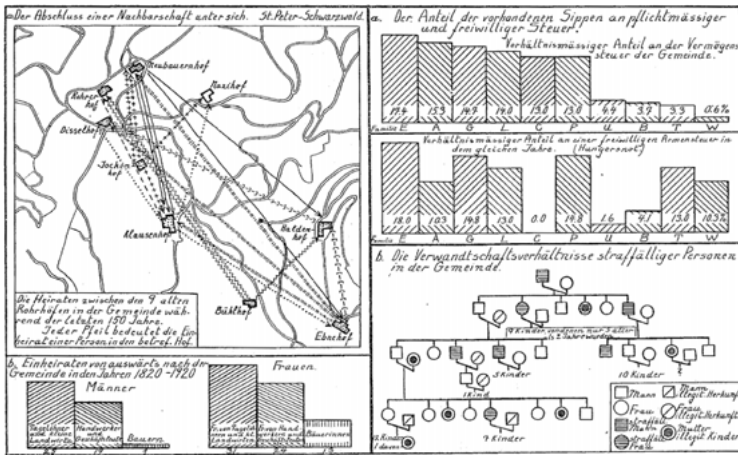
a. Der Abschluss einer Nachbarschaft unter sich. St. Peter-Schwarzwald.

Neubauernhof
Rohrerhof
Rauhof
Disselhof
Jockenhof
Klausenhof
Haldenhof
Bühlhof
Ebnehof

Die Heiraten zwischen den 9 alten Rohrhöfen in der Gemeinde während der letzten 150 Jahre. Jeder Pfeil bedeutet die Einheirat einer Person in den betref. Hof.

b. Einheiraten von auswärts nach der Gemeinde in den Jahren 1820 – 1920

Männer

Taglöhner u. and. Landarb.
Handwerker u. Geschäftsleute
Bauern

Frauen.

Frauen von Taglöhnern u. and. Landarb.
Frauen v. Handwerkern u. Geschäftsl.
Bäuerinnen

a. Der Anteil der vorhandenen Sippen an pflichtmässiger und freiwilliger Steuer.

Verhältnismässiger Anteil an der Vermögenssteuer der Gemeinde.

| 17.4 | 15.3 | 14.9 | 14.0 | 13.8 | 13.0 | 4.4 | 3.7 | 3.3 | 0.6% |
|---|---|---|---|---|---|---|---|---|---|
| E | A | G | L | C | P | U | B | T | W |

Familie

Verhältnismässiger Anteil an einer freiwilligen Armensteuer in dem gleichen Jahre. (Hungersnot)

| 18.0 | 10.3 | 14.8 | 13.0 | 0.0 | 14.8 | 1.6 | 4.1 | 13.0 | 10.3% |
|---|---|---|---|---|---|---|---|---|---|
| E | A | G | L | C | P | U | B | T | W |

Familie

b. Die Verwandtschaftsverhältnisse straffälliger Personen in der Gemeinde.

9 Kinder von denen nur 3 älter als 2 Jahre wurden
5 Kinder
1 Kind
10 Kinder
9 Kinder
12 Kinder 1 davon

Mann
Mann illegit. Herkunft
Frau
Frau illegit. Herkunft
straffällig Mann
straffällig Frau
Mutter illegit. Kinder